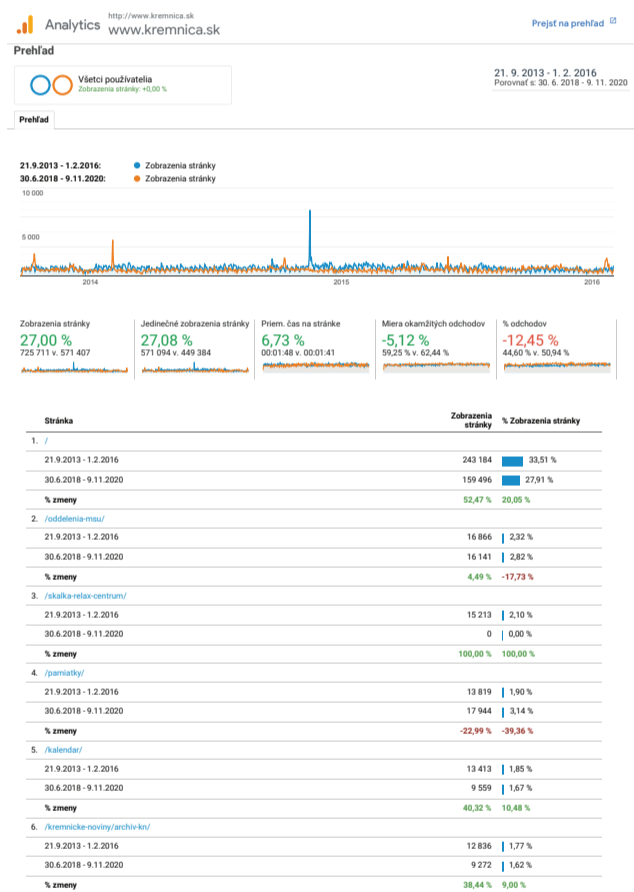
Analytics http://www.kremnica.sk
www.kremnica.sk

Prejsť na prehľad

Prehľad

Všetci používatelia
Zobrazenia stránky: +0,00 %

21. 9. 2013 - 1. 2. 2016
Porovnať s: 30. 6. 2018 - 9. 11. 2020

Prehľad

21.9.2013 - 1.2.2016: Zobrazenia stránky
30.6.2018 - 9.11.2020: Zobrazenia stránky

10 000
5 000

2014
2015
2016

Zobrazenia stránky
27,00 %
725 711 v. 571 407

Jedinečné zobrazenia stránky
27,08 %
571 094 v. 449 384

Priem. čas na stránke
6,73 %
00:01:48 v. 00:01:41

Miera okamžitých odchodov
-5,12 %
59,25 % v. 62,44 %

% odchodov
-12,45 %
44,60 % v. 50,94 %

| Stránka | Zobrazenia stránky | % Zobrazenia stránky |
|---|---|---|
| 1. / | | |
| 21.9.2013 - 1.2.2016 | 243 184 | 33,51 % |
| 30.6.2018 - 9.11.2020 | 159 496 | 27,91 % |
| % zmeny | 52,47 % | 20,05 % |
| 2. /oddelenia-msu/ | | |
| 21.9.2013 - 1.2.2016 | 16 866 | 2,32 % |
| 30.6.2018 - 9.11.2020 | 16 141 | 2,82 % |
| % zmeny | 4,49 % | -17,73 % |
| 3. /skalka-relax-centrum/ | | |
| 21.9.2013 - 1.2.2016 | 15 213 | 2,10 % |
| 30.6.2018 - 9.11.2020 | 0 | 0,00 % |
| % zmeny | 100,00 % | 100,00 % |
| 4. /pamiatky/ | | |
| 21.9.2013 - 1.2.2016 | 13 819 | 1,90 % |
| 30.6.2018 - 9.11.2020 | 17 944 | 3,14 % |
| % zmeny | -22,99 % | -39,36 % |
| 5. /kalendar/ | | |
| 21.9.2013 - 1.2.2016 | 13 413 | 1,85 % |
| 30.6.2018 - 9.11.2020 | 9 559 | 1,67 % |
| % zmeny | 40,32 % | 10,48 % |
| 6. /kremnicke-noviny/archiv-kn/ | | |
| 21.9.2013 - 1.2.2016 | 12 836 | 1,77 % |
| 30.6.2018 - 9.11.2020 | 9 272 | 1,62 % |
| % zmeny | 38,44 % | 9,00 % |